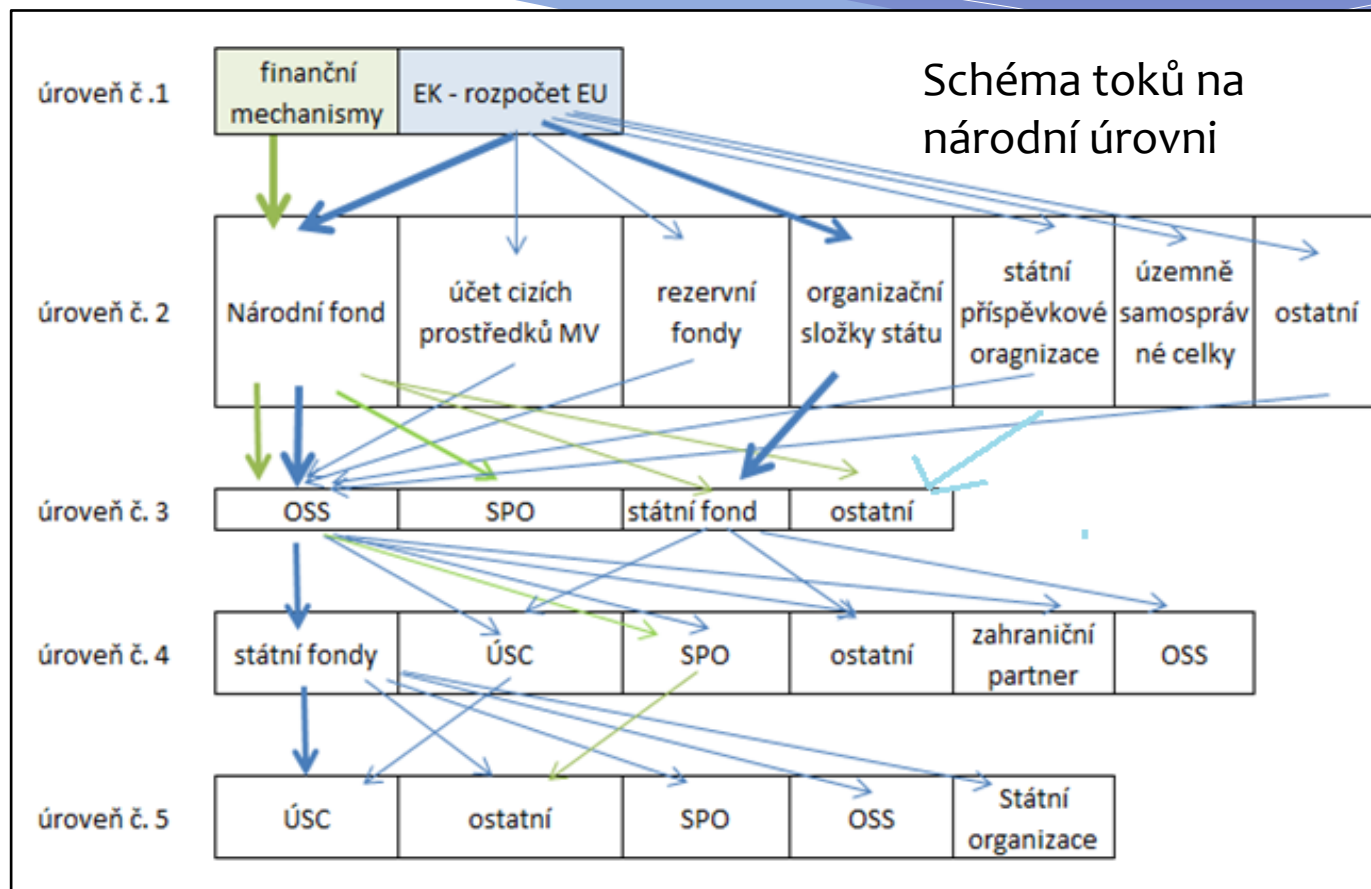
Schéma toků na národní úrovni

úroveň č .1

| finanční mechanismy | EK - rozpočet EU |
|---|---|

úroveň č. 2

| Národní fond | účet cizích prostředků MV | rezervní fondy | organizační složky státu | státní příspěvkové oragnizace | územně samospráv né celky | ostatní |
|---|---|---|---|---|---|---|

úroveň č. 3

| OSS | SPO | státní fond | ostatní |
|---|---|---|---|

úroveň č. 4

| státní fondy | ÚSC | SPO | ostatní | zahraniční partner | OSS |
|---|---|---|---|---|---|

úroveň č. 5

| ÚSC | ostatní | SPO | OSS | Státní organizace |
|---|---|---|---|---|